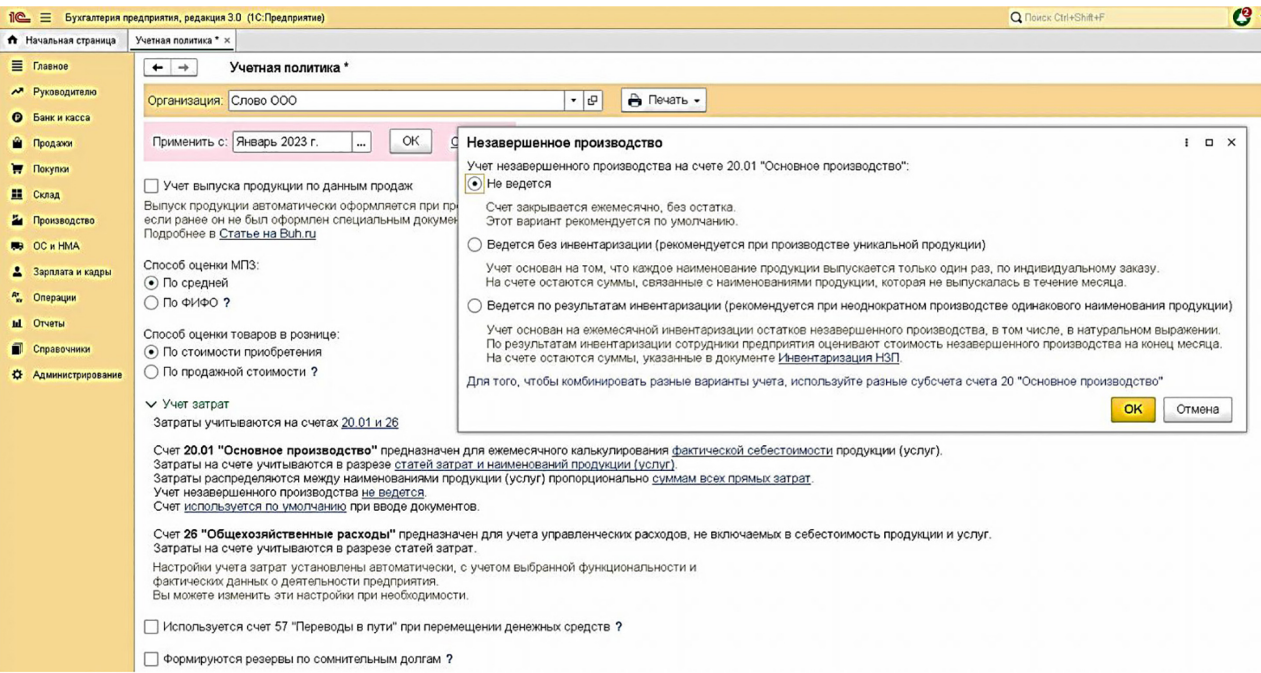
1С Бухгалтерия предприятия, редакция 3.0 (1С:Предприятие)
Поиск Ctrl+Shift+F
2

Начальная страница
Учетная политика * ×

Главное
Руководителю
Банк и касса
Продажи
Покупки
Склад
Производство
ОС и НМА
Зарплата и кадры
Операции
Отчеты
Справочники
Администрирование

Учетная политика *

Организация: Слово ООО
Печать

Применить с: Январь 2023 г. ... ОК

Учет выпуска продукции по данным продаж

Выпуск продукции автоматически оформляется при пр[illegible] если ранее он не был оформлен специальным докумен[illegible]
Подробнее в Статье на Buh.ru

Способ оценки МПЗ:
По средней
По ФИФО ?

Способ оценки товаров в рознице:
По стоимости приобретения
По продажной стоимости ?

Учет затрат
Затраты учитываются на счетах 20.01 и 26

Счет 20.01 "Основное производство" предназначен для ежемесячного калькулирования фактической себестоимости продукции (услуг).
Затраты на счете учитываются в разрезе статей затрат и наименований продукции (услуг).
Затраты распределяются между наименованиями продукции (услуг) пропорционально суммам всех прямых затрат.
Учет незавершенного производства не ведется.
Счет используется по умолчанию при вводе документов.

Счет 26 "Общехозяйственные расходы" предназначен для учета управленческих расходов, не включаемых в себестоимость продукции и услуг.
Затраты на счете учитываются в разрезе статей затрат.

Настройки учета затрат установлены автоматически, с учетом выбранной функциональности и фактических данных о деятельности предприятия.
Вы можете изменить эти настройки при необходимости.

Используется счет 57 "Переводы в пути" при перемещении денежных средств ?

Формируются резервы по сомнительным долгам ?

Незавершенное производство

Учет незавершенного производства на счете 20.01 "Основное производство":
Не ведется
Счет закрывается ежемесячно, без остатка.
Этот вариант рекомендуется по умолчанию.
Ведется без инвентаризации (рекомендуется при производстве уникальной продукции)
Учет основан на том, что каждое наименование продукции выпускается только один раз, по индивидуальному заказу.
На счете остаются суммы, связанные с наименованиями продукции, которая не выпускалась в течение месяца.
Ведется по результатам инвентаризации (рекомендуется при неоднократном производстве одинакового наименования продукции)
Учет основан на ежемесячной инвентаризации остатков незавершенного производства, в том числе, в натуральном выражении.
По результатам инвентаризации сотрудники предприятия оценивают стоимость незавершенного производства на конец месяца.
На счете остаются суммы, указанные в документе Инвентаризация НЗП.
Для того, чтобы комбинировать разные варианты учета, используйте разные субсчета счета 20 "Основное производство"

ОК
Отмена